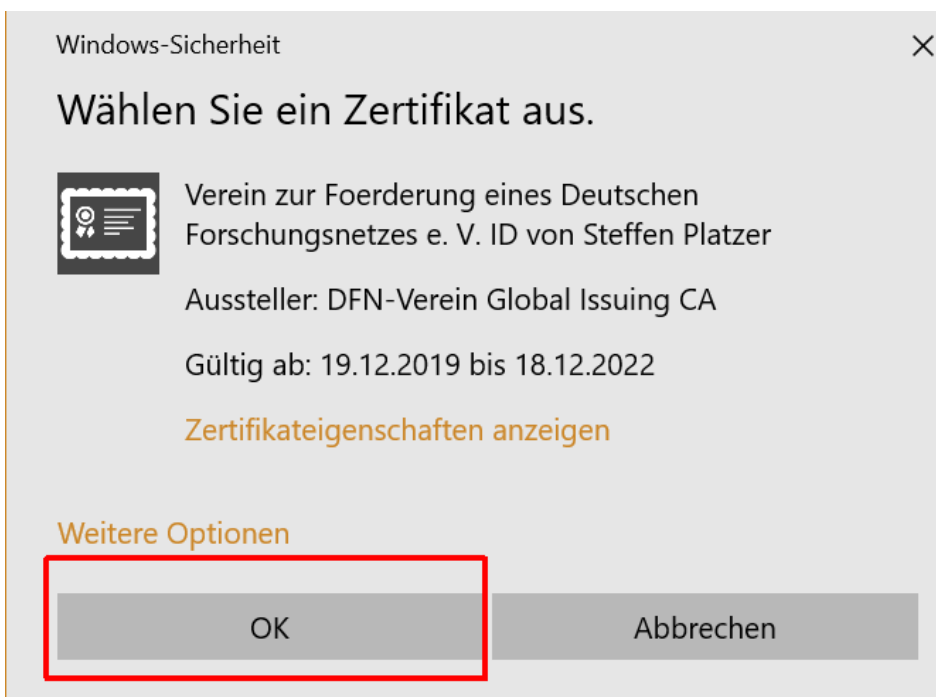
Windows-Sicherheit

×

Wählen Sie ein Zertifikat aus.

Verein zur Foerderung eines Deutschen Forschungsnetzes e. V. ID von Steffen Platzer

Aussteller: DFN-Verein Global Issuing CA

Gültig ab: 19.12.2019 bis 18.12.2022

Zertifikateigenschaften anzeigen

Weitere Optionen

OK

Abbrechen